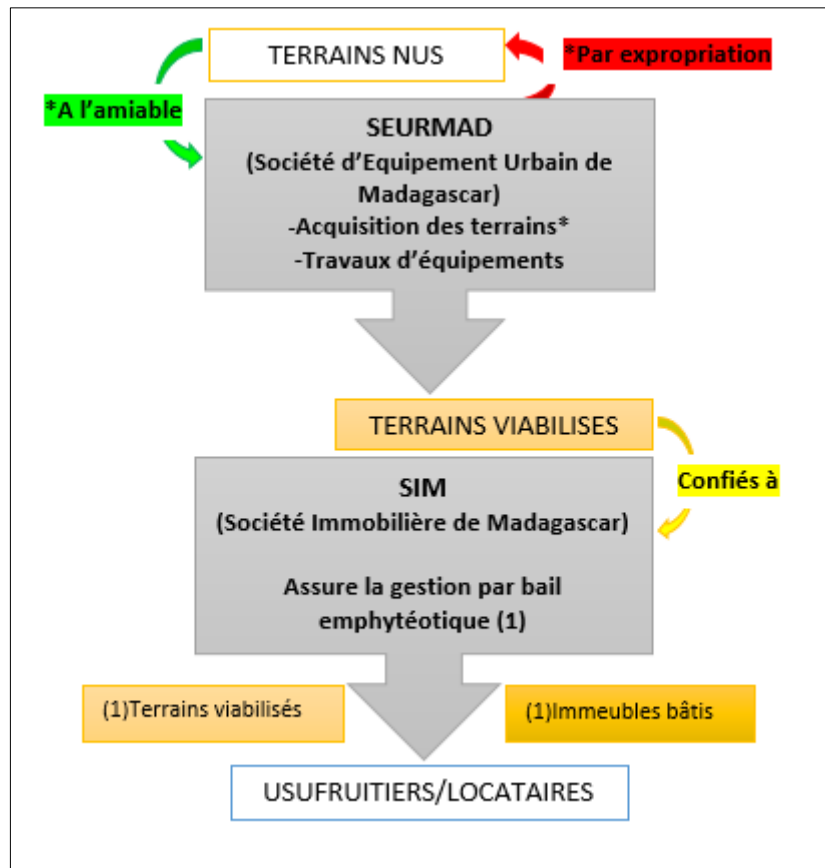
TERRAINS NUS

*A l'amiable

*Par expropriation

SEURMAD
(Société d'Equipement Urbain de Madagascar)
-Acquisition des terrains*
-Travaux d'équipements

TERRAINS VIABILISES

Confiés à

SIM
(Société Immobilière de Madagascar)

Assure la gestion par bail emphytéotique (1)

(1)Terrains viabilisés

(1)Immeubles bâtis

USUFRUITIERS/LOCATAIRES